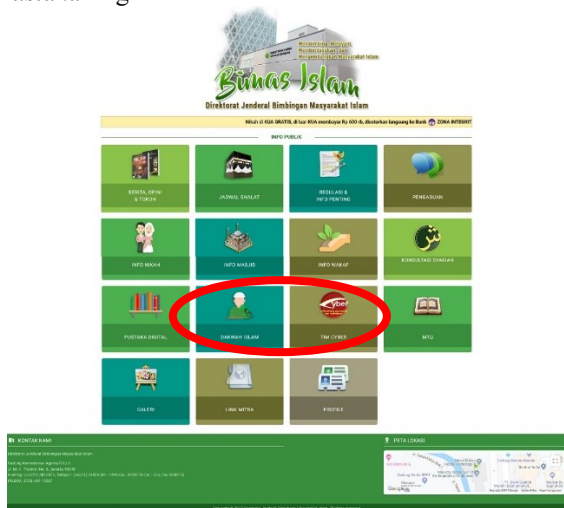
Bimas Islam
Direktorat Jenderal Bimbingan Masyarakat Islam

Nikah di KUA GRATIS, di luar KUA membayar Rp 600 rb, disetorkan langsung ke Bank ZONA INTEGRITAS

INFO PUBLIK

BERITA, OPINI & TOKOH

JADWAL SHALAT

REGULASI & INFO PENTING

PENGADUAN

INFO NIKAH

INFO MASJID

INFO WAKAF

KONSULTASI SYARIAH

PUSTAKA DIGITAL

DAKWAH ISLAM

TIM CYBER

MTQ

GALERI

LINK MITRA

PROFILE

KONTAK KAMI

Direktorat Jenderal Bimbingan Masyarakat Islam

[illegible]

PETA LOKASI

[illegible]